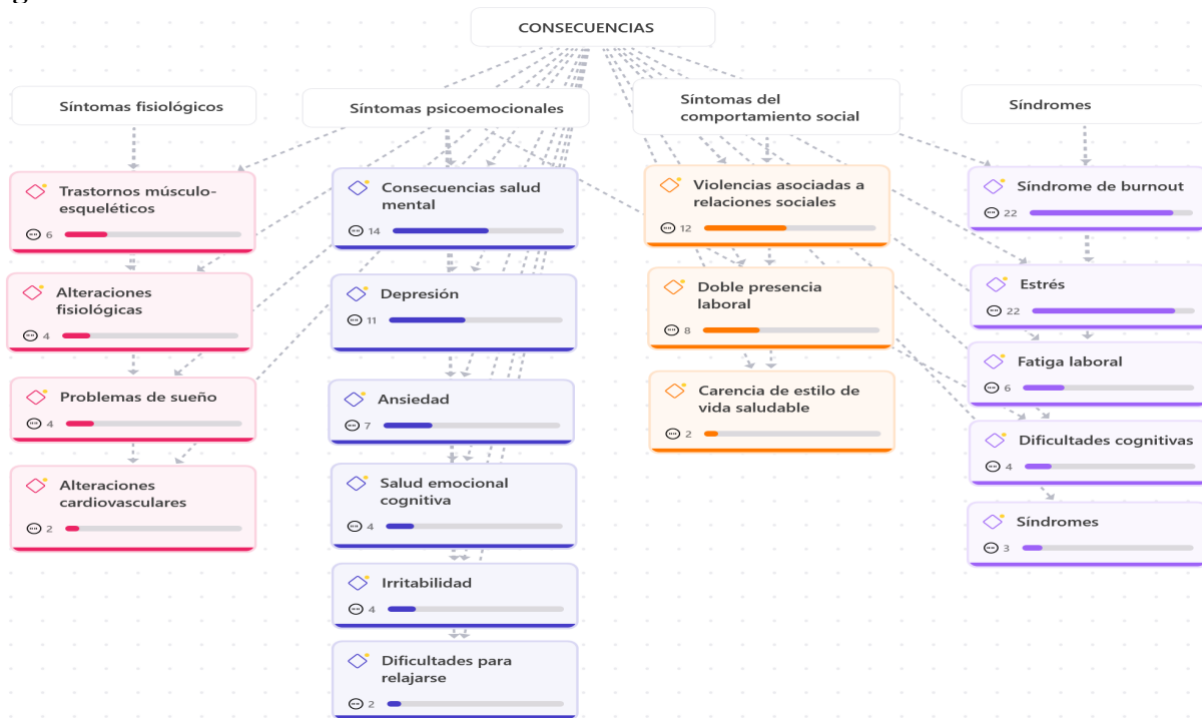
CONSECUENCIAS

Síntomas fisiológicos

Trastornos músculo-esqueléticos
6

Alteraciones fisiológicas
4

Problemas de sueño
4

Alteraciones cardiovasculares
2

Síntomas psicoemocionales

Consecuencias salud mental
14

Depresión
11

Ansiedad
7

Salud emocional cognitiva
4

Irritabilidad
4

Dificultades para relajarse
2

Síntomas del comportamiento social

Violencias asociadas a relaciones sociales
12

Doble presencia laboral
8

Carencia de estilo de vida saludable
2

Síndromes

Síndrome de burnout
22

Estrés
22

Fatiga laboral
6

Dificultades cognitivas
4

Síndromes
3